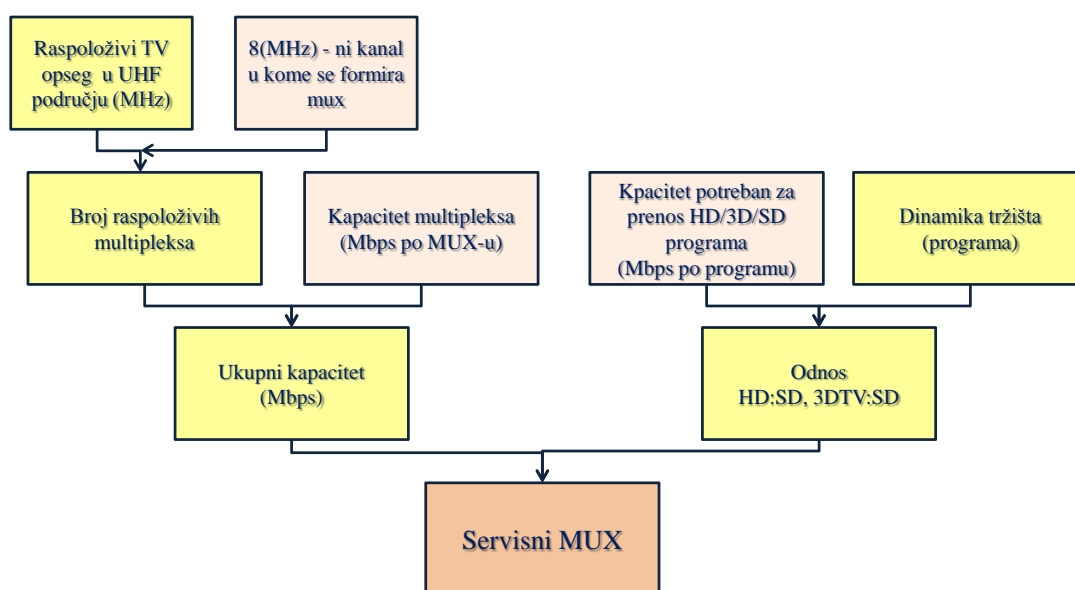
Raspoloživi TV opseg u UHF području (MHz)

8(MHz) - ni kanal u kome se formira mux

Broj raspoloživih multipleksa

Kapacitet multipleksa (Mbps po MUX-u)

Kpacitet potreban za prenos HD/3D/SD programa (Mbps po programu)

Dinamika tržišta (programa)

Ukupni kapacitet (Mbps)

Odnos HD:SD, 3DTV:SD

Servisni MUX